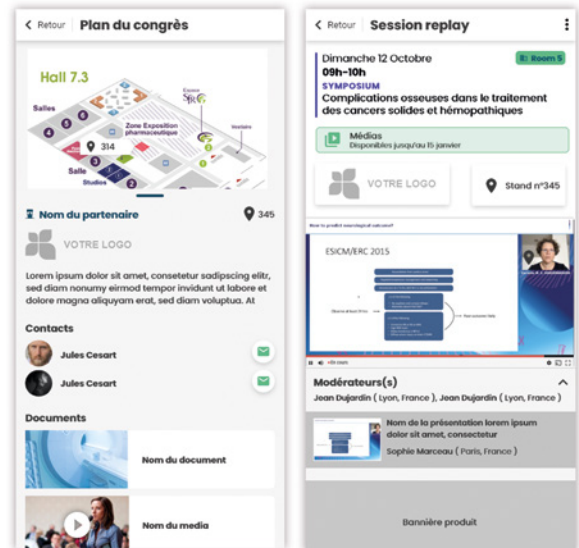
< Retour Plan du congrès

Hall 7.3

Salles

Zone Exposition pharmaceutique

Espace

Vestiaire

314

Salle Studios

Nom du partenaire

345

VOTRE LOGO

Lorem ipsum dolor sit amet, consetetur sadipscing elitr, sed diam nonumy eirmod tempor invidunt ut labore et dolore magna aliquyam erat, sed diam voluptua. At

Contacts

Jules Cesart

Jules Cesart

Documents

Nom du document

Nom du media

< Retour Session replay

Dimanche 12 Octobre
09h-10h
Room 5
SYMPOSIUM
Complications osseuses dans le traitement des cancers solides et hémopathiques

Médias
Disponibles jusqu'au 15 janvier

VOTRE LOGO

Stand n°345

How to predict neurological outcome?

ESICM/ERC 2015

Modérateurs(s)
Jean Dujardin ( Lyon, France ), Jean Dujardin ( Lyon, France )

Nom de la présentation lorem ipsum dolor sit amet, consectetur
Sophie Marceau ( Paris, France )

Bannière produit